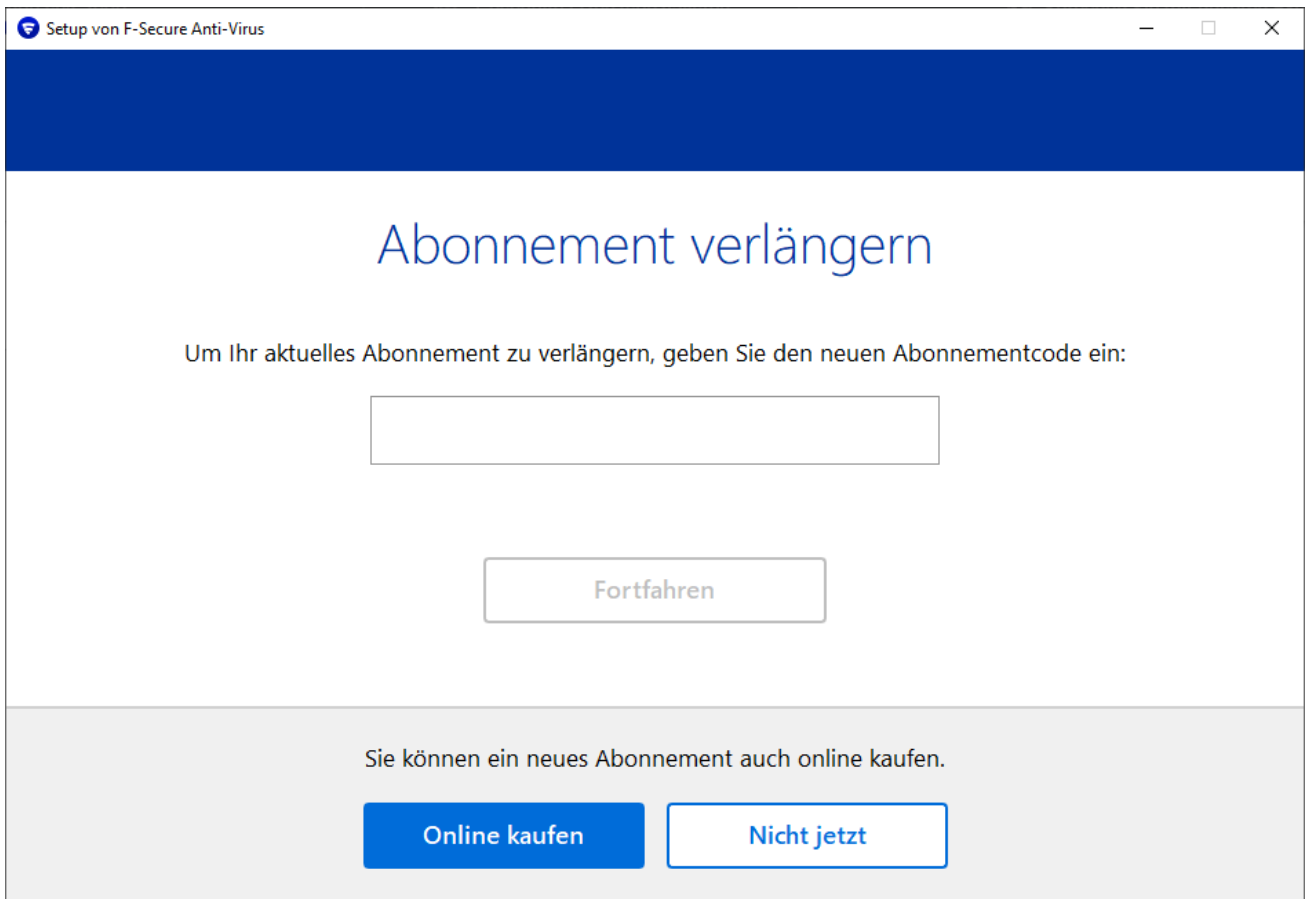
Setup von F-Secure Anti-Virus

Abonnement verlängern

Um Ihr aktuelles Abonnement zu verlängern, geben Sie den neuen Abonnementcode ein:

Fortfahren

Sie können ein neues Abonnement auch online kaufen.

Online kaufen

Nicht jetzt